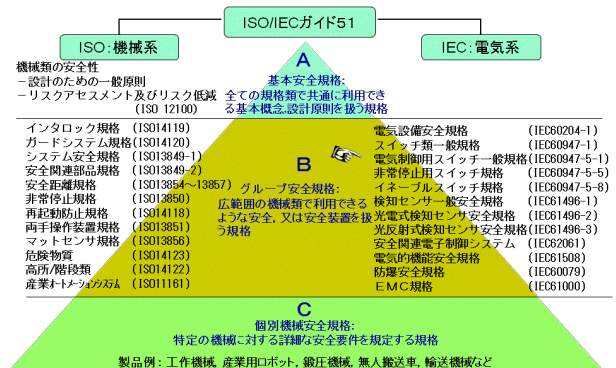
ISO/IECガイド51

ISO：機械系

IEC：電気系

機械類の安全性
－設計のための一般原則
－リスクアセスメント及びリスク低減
(ISO 12100)

A
基本安全規格：
全ての規格類で共通に利用できる基本概念、設計原則を扱う規格

インタロック規格 (ISO14119)
ガードシステム規格 (ISO14120)
システム安全規格 (ISO13849-1)
安全関連部品規格 (ISO13849-2)
安全距離規格 (ISO13854～13857)
非常停止規格 (ISO13850)
再起動防止規格 (ISO14118)
両手操作装置規格 (ISO13851)
マットセンサ規格 (ISO13856)
危険物質 (ISO14123)
高所/階段類 (ISO14122)
産業オートメーションシステム (ISO11161)

B
グループ安全規格：
広範囲の機械類で利用できるような安全、又は安全装置を扱う規格

電気設備安全規格 (IEC60204-1)
スイッチ類一般規格 (IEC60947-1)
電気制御用スイッチ一般規格 (IEC60947-5-1)
非常停止スイッチ規格 (IEC60947-5-5)
イネーブルスイッチ規格 (IEC60947-5-8)
検知センサー般安全規格 (IEC61496-1)
光電式検知センサ安全規格 (IEC61496-2)
光反射式検知センサ安全規格 (IEC61496-3)
安全関連電子制御システム (IEC62061)
電気的機能安全規格 (IEC61508)
防爆安全規格 (IEC60079)
EMC規格 (IEC61000)

C
個別機械安全規格：
特定の機械に対する詳細な安全要件を規定する規格

製品例：工作機械、産業用ロボット、鍛圧機械、無人搬送車、輸送機械など